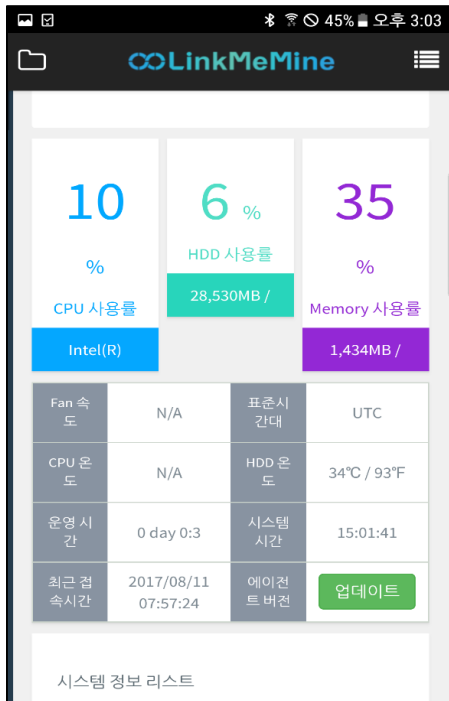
45% 오후 3:03

LinkMeMine

10

%

CPU 사용률

Intel(R)

6 %

HDD 사용률

28,530MB /

35

%

Memory 사용률

1,434MB /

| Fan 속도 | N/A | 표준시간대 | UTC |
|---|---|---|---|
| CPU 온도 | N/A | HDD 온도 | 34℃ / 93℉ |
| 운영 시간 | 0 day 0:3 | 시스템 시간 | 15:01:41 |
| 최근 접속시간 | 2017/08/11 07:57:24 | 에이전트 버전 | 업데이트 |

시스템 정보 리스트